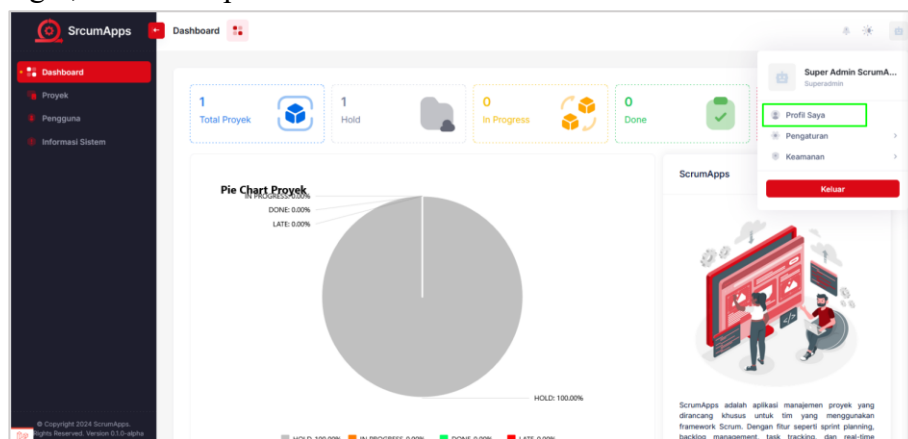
ScrumApps

Dashboard

Proyek

Pengguna

Informasi Sistem

© Copyright 2024 ScrumApps. All Rights Reserved. Version 0.1.0-alpha

Dashboard

1
Total Proyek

1
Hold

0
In Progress

0
Done

Pie Chart Proyek

IN PROGRESS: 0.00%
DONE: 0.00%
LATE: 0.00%
HOLD: 100.00%

HOLD: 100.00% IN PROGRESS: 0.00% DONE: 0.00% LATE: 0.00%

ScrumApps

ScrumApps adalah aplikasi manajemen proyek yang dirancang khusus untuk tim yang menggunakan framework Scrum. Dengan fitur seperti sprint planning, backlog management, task tracking, dan real-time

Super Admin ScrumA...
Superadmin

Profil Saya

Pengaturan

Keamanan

Keluar